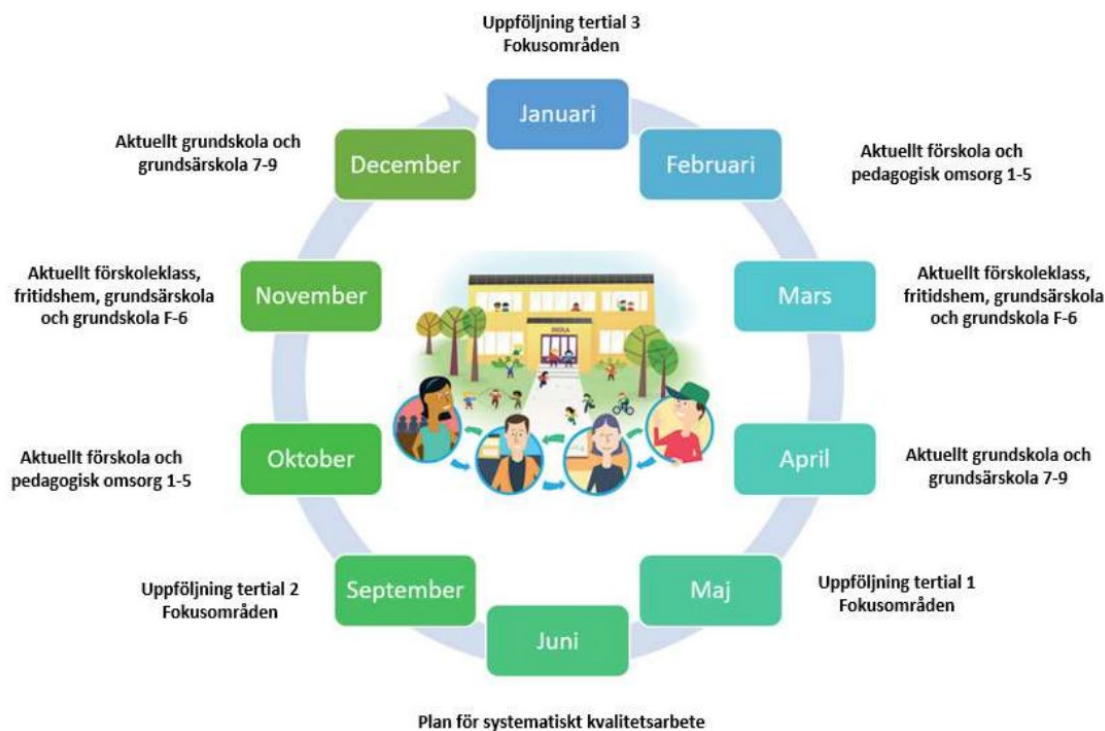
Uppföljning tertial 3
Fokusområden

Januari

Aktuellt grundskola och grundsärskola 7-9

December

Februari

Aktuellt förskola och pedagogisk omsorg 1-5

Aktuellt förskoleklass, fritidshem, grundsärskola och grundskola F-6

November

Mars

Aktuellt förskoleklass, fritidshem, grundsärskola och grundskola F-6

SKOLA

Aktuellt förskola och pedagogisk omsorg 1-5

Oktober

April

Aktuellt grundskola och grundsärskola 7-9

Uppföljning tertial 2
Fokusområden

September

Maj

Uppföljning tertial 1
Fokusområden

Juni

Plan för systematiskt kvalitetsarbete